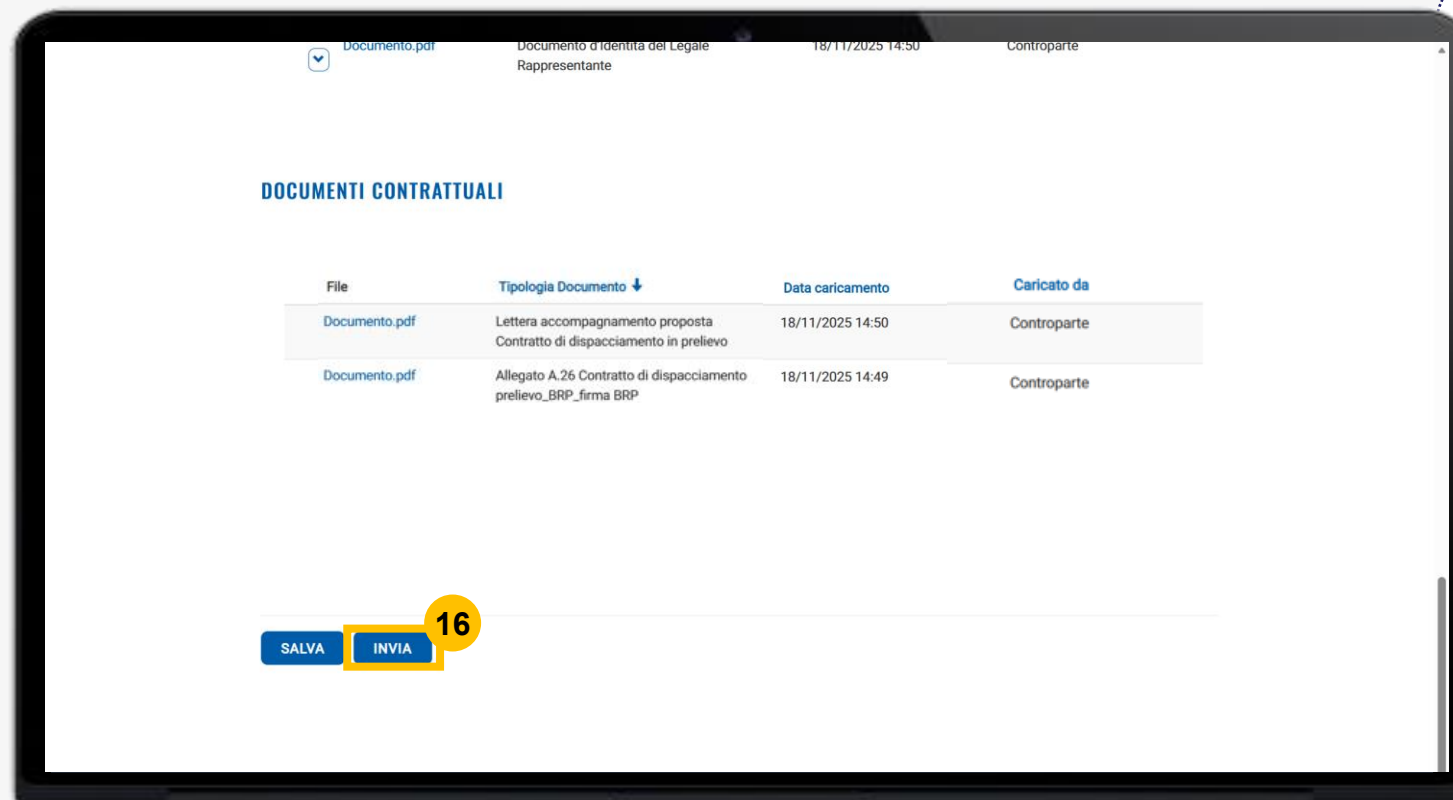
| Documento.pdf | Documento d'identità del Legale Rappresentante | 18/11/2025 14:50 | Controparte |
|---|---|---|---|

DOCUMENTI CONTRATTUALI

| File | Tipologia Documento ↓ | Data caricamento | Caricato da |
|---|---|---|---|
| Documento.pdf | Lettera accompagnamento proposta Contratto di dispacciamento in prelievo | 18/11/2025 14:50 | Controparte |
| Documento.pdf | Allegato A.26 Contratto di dispacciamento prelievo_BRP_firma BRP | 18/11/2025 14:49 | Controparte |

16

SALVA INVIA